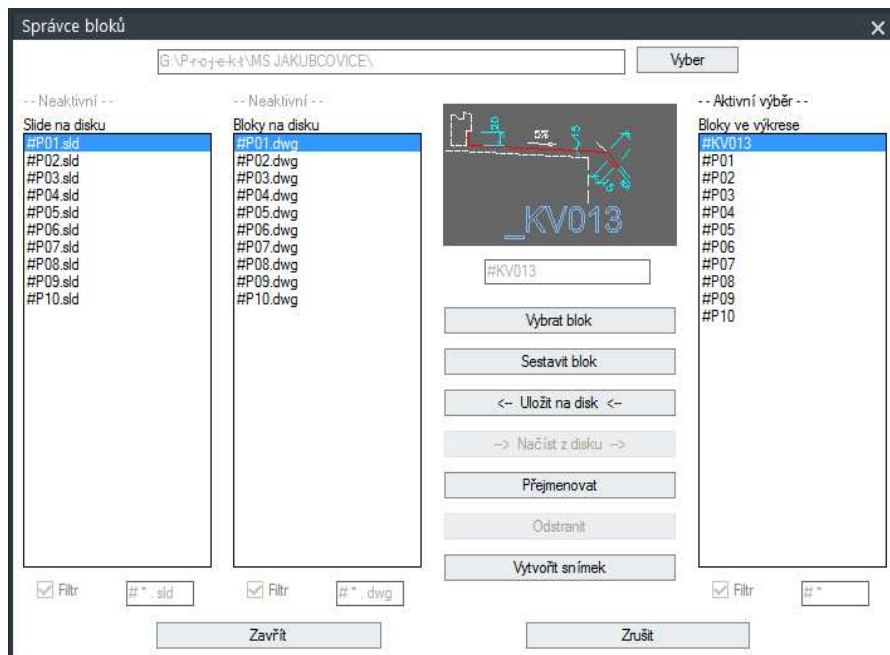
Správce bloků

G:\P-r-o-j-e-k-t\MS JAKUBCOVICE\

Vyber

- - Neaktivní - -
Slide na disku
#P01.sld
#P02.sld
#P03.sld
#P04.sld
#P05.sld
#P06.sld
#P07.sld
#P08.sld
#P09.sld
#P10.sld

- - Neaktivní - -
Bloky na disku
#P01.dwg
#P02.dwg
#P03.dwg
#P04.dwg
#P05.dwg
#P06.dwg
#P07.dwg
#P08.dwg
#P09.dwg
#P10.dwg

5%

_KV013

#KV013

Vybrat blok

Sestavit blok

<- Uložit na disk <-

--> Načíst z disku -->

Přejmenovat

Odstranit

Vytvořit snímek

- - Aktivní výběr - -
Bloky ve výkrese
#KV013
#P01
#P02
#P03
#P04
#P05
#P06
#P07
#P08
#P09
#P10

Filtr #*.sld

Filtr #*.dwg

Filtr #*

Zavřít

Zrušit